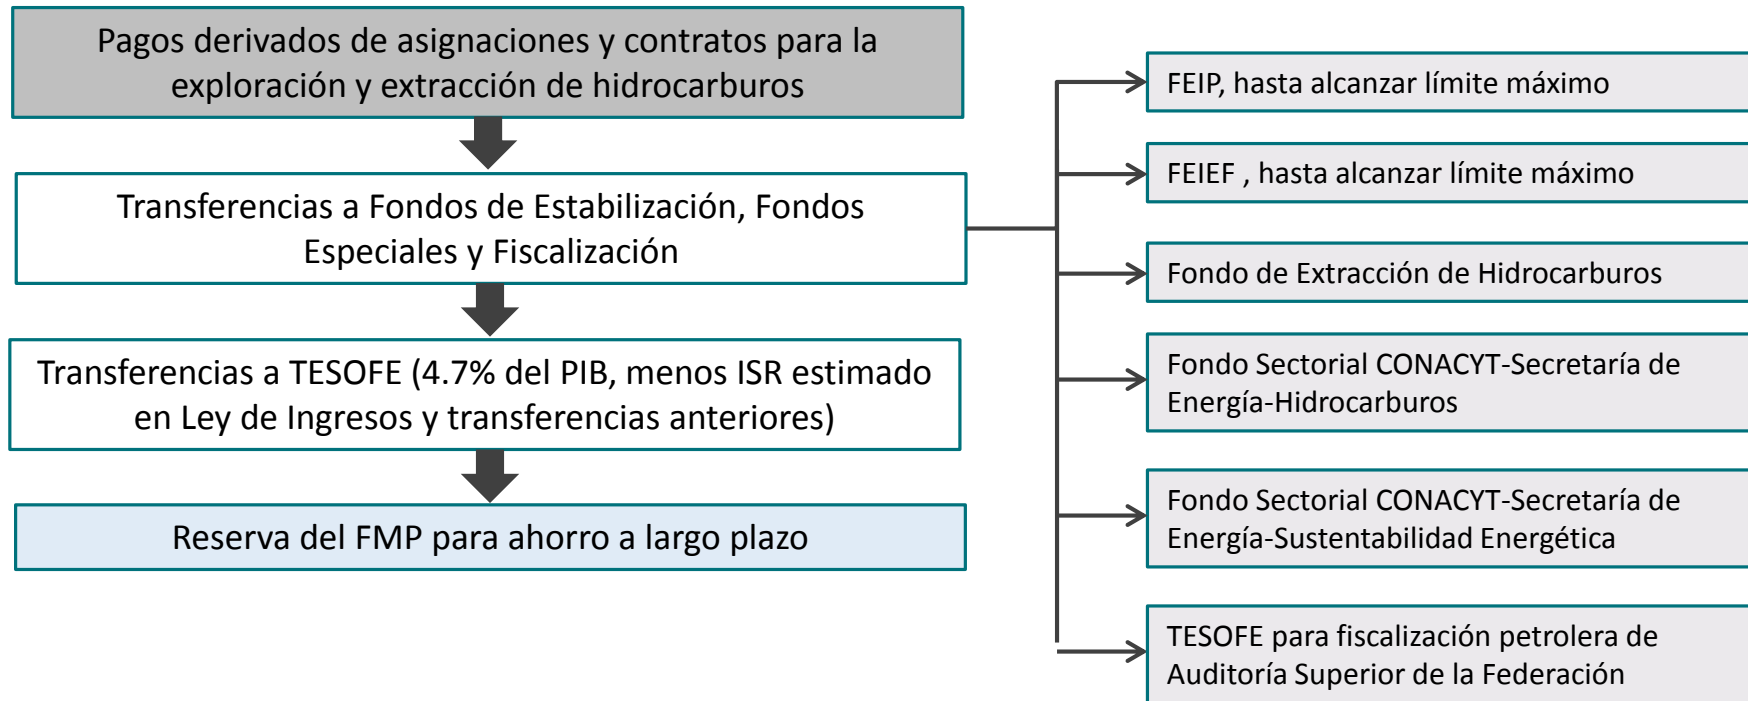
Pagos derivados de asignaciones y contratos para la exploración y extracción de hidrocarburos

Transferencias a Fondos de Estabilización, Fondos Especiales y Fiscalización

Transferencias a TESOFE (4.7% del PIB, menos ISR estimado en Ley de Ingresos y transferencias anteriores)

Reserva del FMP para ahorro a largo plazo

FEIP, hasta alcanzar límite máximo

FEIEF , hasta alcanzar límite máximo

Fondo de Extracción de Hidrocarburos

Fondo Sectorial CONACYT-Secretaría de Energía-Hidrocarburos

Fondo Sectorial CONACYT-Secretaría de Energía-Sustentabilidad Energética

TESOFE para fiscalización petrolera de Auditoría Superior de la Federación